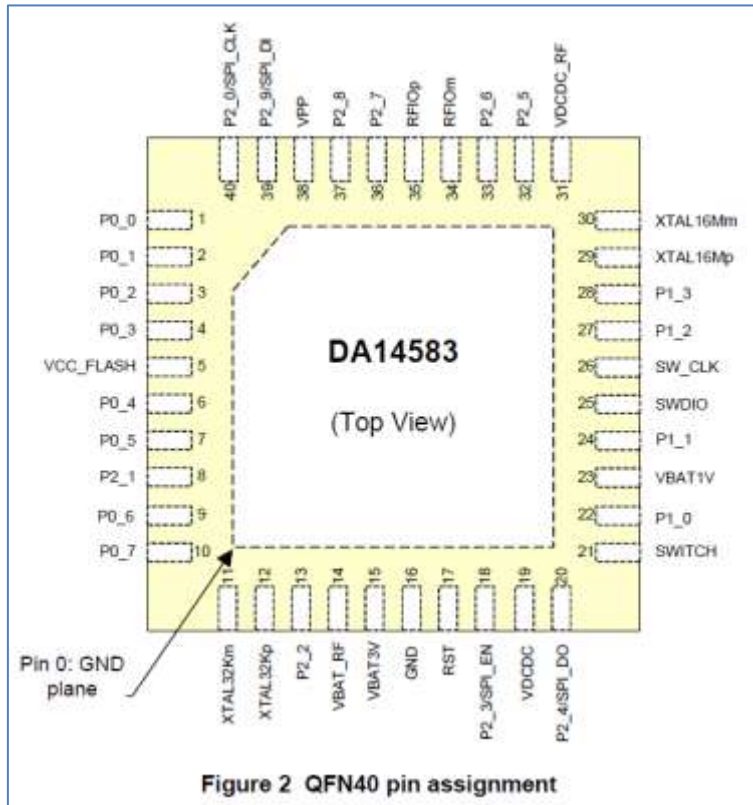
P2_0/SPI_CLK
P2_9/SPI_DI
VPP
P2_8
P2_7
RFIOp
RFIOm
P2_6
P2_5
VDCDC_RF

40
39
38
37
36
35
34
33
32
31

P0_0 1
P0_1 2
P0_2 3
P0_3 4
VCC_FLASH 5
P0_4 6
P0_5 7
P2_1 8
P0_6 9
P0_7 10

30 XTAL16Mm
29 XTAL16Mp
28 P1_3
27 P1_2
26 SW_CLK
25 SWDIO
24 P1_1
23 VBAT1V
22 P1_0
21 SWITCH

DA14583

(Top View)

11
12
13
14
15
16
17
18
19
20

XTAL32Km
XTAL32Kp
P2_2
VBAT_RF
VBAT3V
GND
RST
P2_3/SPI_EN
VDCDC
P2_4/SPI_DO

Pin 0: GND plane

Figure 2 QFN40 pin assignment